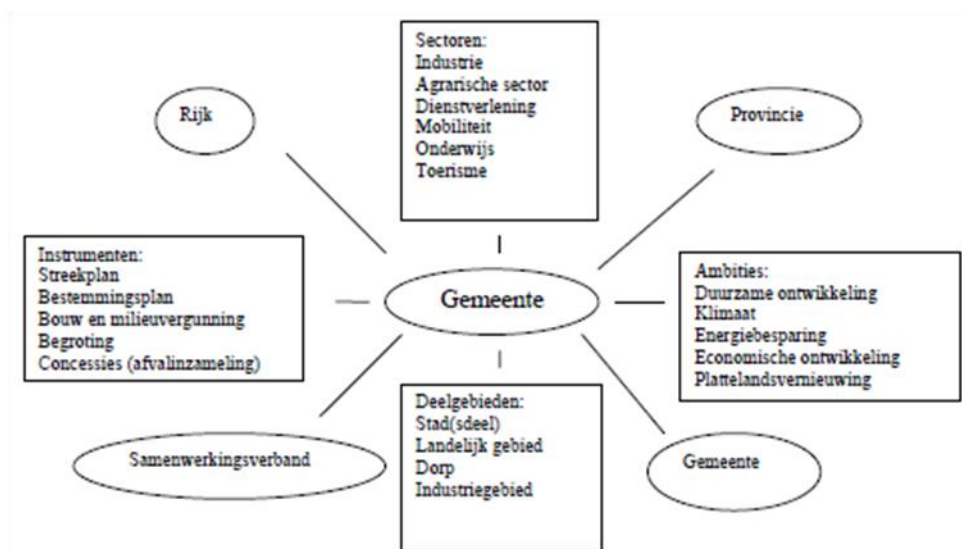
Sectoren:
Industrie
Agrarische sector
Dienstverlening
Mobiliteit
Onderwijs
Toerisme

Rijk

Provincie

Instrumenten:
Streekplan
Bestemmingsplan
Bouw en milieuvergunning
Begroting
Concessies (afvalinzameling)

Gemeente

Ambities:
Duurzame ontwikkeling
Klimaat
Energiebesparing
Economische ontwikkeling
Plattelandsvernieuwing

Deelgebieden:
Stad(sdeel)
Landelijk gebied
Dorp
Industriegebied

Samenwerkingsverband

Gemeente